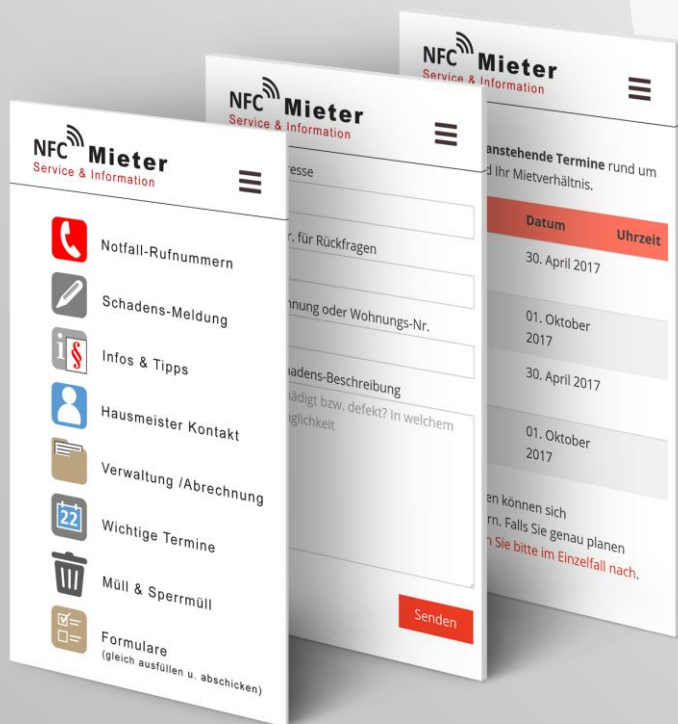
NFC Mieter
Service & Information

Notfall-Rufnummern
Schadens-Meldung
Infos & Tipps
Hausmeister Kontakt
Verwaltung /Abrechnung
22
Wichtige Termine
Müll & Sperrmüll
Formulare
(gleich ausfüllen u. abschicken)

NFC Mieter
Service & Information

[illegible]resse
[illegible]r. für Rückfragen
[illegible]nnung oder Wohnungs-Nr.
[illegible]adens-Beschreibung
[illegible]ädigt bzw. defekt? In welchem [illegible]glichkeit
Senden

NFC Mieter
Service & Information

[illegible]anstehende Termine rund um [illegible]d Ihr Mietverhältnis.

| Datum | Uhrzeit |
|---|---|
| 30. April 2017 | |
| 01. Oktober 2017 | |
| 30. April 2017 | |
| 01. Oktober 2017 | |

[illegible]en können sich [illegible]rn. Falls Sie genau planen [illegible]n Sie bitte im Einzelfall nach.